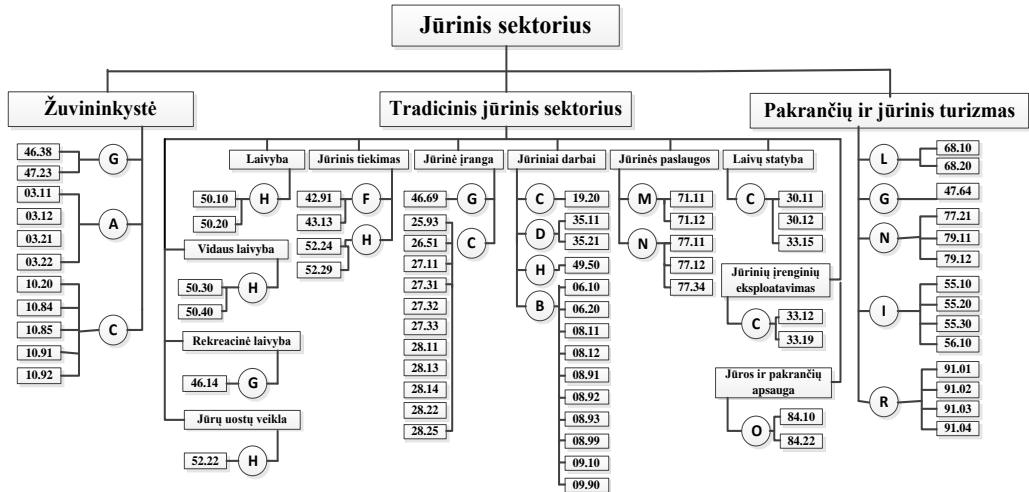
Jūrinis sektorius

Žuvininkystė

Tradicinis jūrinis sektorius

Pakrančių ir jūrinis turizmas

46.38
47.23
G
03.11
03.12
03.21
03.22
A
10.20
10.84
10.85
10.91
10.92
C

Laivyba
50.10
50.20
H

Vidaus laivyba
50.30
50.40
H

Rekreacinė laivyba
46.14
G

Jūrų uostų veikla
52.22
H

Jūrinis tiekimas
42.91
43.13
F
52.24
52.29
H

Jūrinė įranga
46.69
G
25.93
26.51
27.11
27.31
27.32
27.33
28.11
28.13
28.14
28.22
28.25
C

Jūriniai darbai
C
19.20
D
35.11
35.21
H
49.50
B
06.10
06.20
08.11
08.12
08.91
08.92
08.93
08.99
09.10
09.90

Jūrinės paslaugos
M
71.11
71.12
N
77.11
77.12
77.34

Laivų statyba
C
30.11
30.12
33.15

Jūrinių įrenginių eksploatavimas
C
33.12
33.19

Jūros ir pakrančių apsauga
O
84.10
84.22

L
68.10
68.20
G
47.64
N
77.21
79.11
79.12
I
55.10
55.20
55.30
56.10
R
91.01
91.02
91.03
91.04